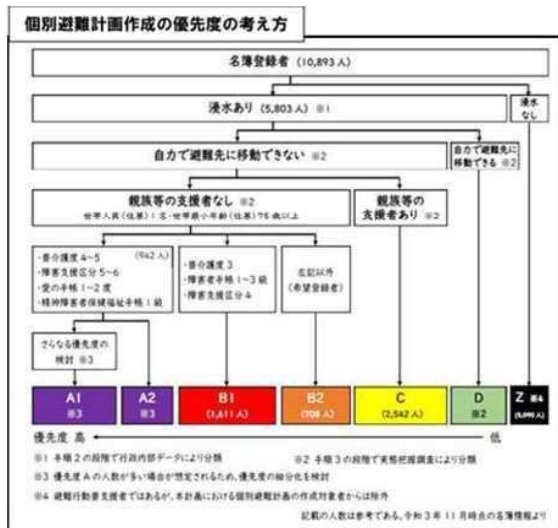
個別避難計画作成の優先度の考え方

名簿登録者（10,893 人）

浸水あり（5,803 人）※1

浸水なし

自力で避難先に移動できない ※2

自力で避難先に移動できる ※2

親族等の支援者なし ※2
世帯人員（住基）1名・世帯員が年齢（住基）75歳以上

親族等の支援者あり ※2

・要介護度 4～5
・障害支援区分 5～6
・愛の手帳 1～2 度
・精神障害者保健福祉手帳 1 級
（942 人）

・要介護度 3
・障害者手帳 1～3 級
・障害支援区分 4

左記以外（希望登録者）

さらなる優先度の検討 ※3

A1 ※3

A2 ※3

B1 (1,611 人)

B2 (708 人)

C (2,542 人)

D ※2

Z ※4 (5,090 人)

優先度 高

低

※1 手順２の段階で行政内部データにより分類

※2 手順３の段階で実態把握調査により分類

※3 優先度Ａの人数が多い場合が想定されるため、優先度の細分化を検討

※4 避難行動要支援者ではあるが、本計画における個別避難計画の作成対象者からは除外

記載の人数は参考である。令和３年 11 月時点の名簿情報より